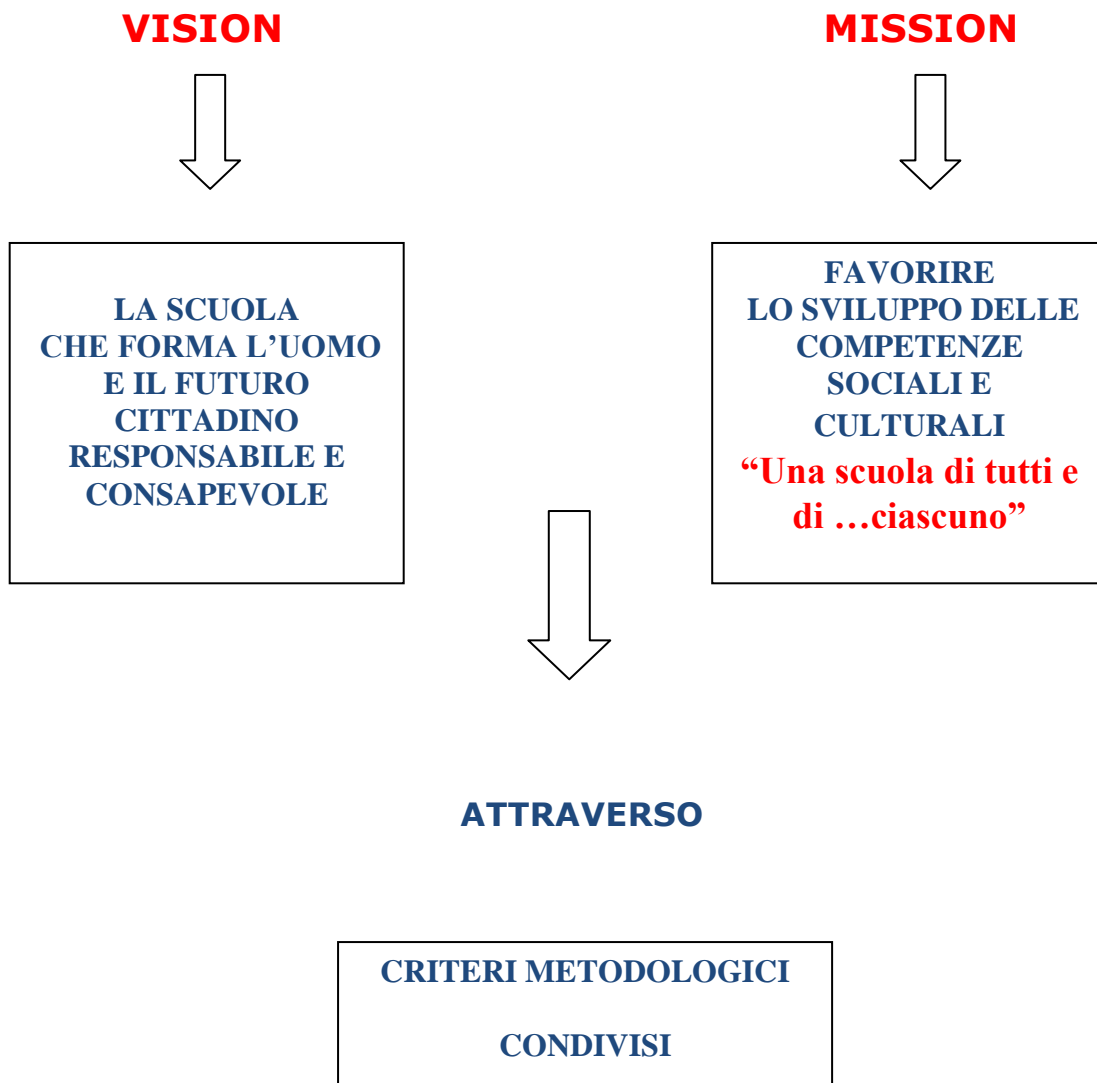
VISION

MISSION

LA SCUOLA
CHE FORMA L'UOMO
E IL FUTURO
CITTADINO
RESPONSABILE E
CONSAPEVOLE

FAVORIRE
LO SVILUPPO DELLE
COMPETENZE
SOCIALI E
CULTURALI
"Una scuola di tutti e di …ciascuno"

ATTRAVERSO

CRITERI METODOLOGICI

CONDIVISI